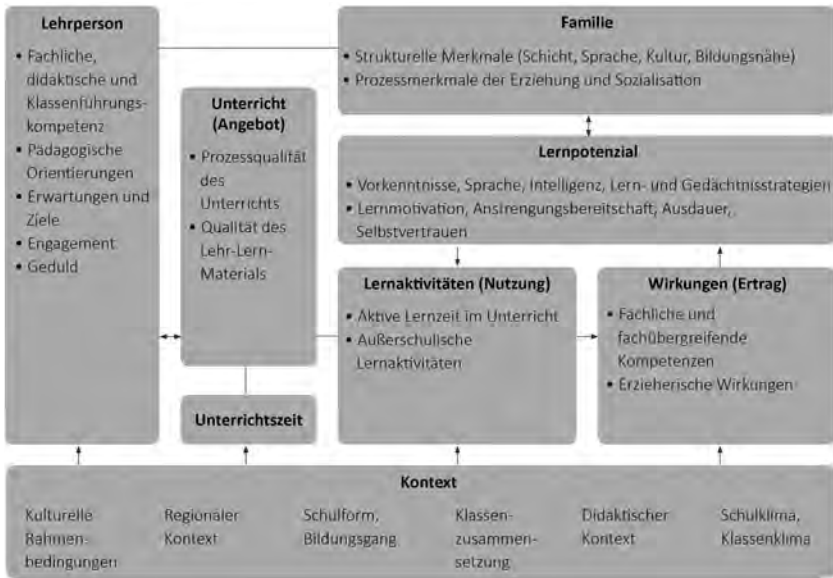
**Lehrperson**

- Fachliche, didaktische und Klassenführungskompetenz
- Pädagogische Orientierungen
- Erwartungen und Ziele
- Engagement
- Geduld

**Unterricht (Angebot)**

- Prozessqualität des Unterrichts
- Qualität des Lehr-Lern-Materials

**Unterrichtszeit**

**Familie**

- Strukturelle Merkmale (Schicht, Sprache, Kultur, Bildungsnähe)
- Prozessmerkmale der Erziehung und Sozialisation

**Lernpotenzial**

- Vorkenntnisse, Sprache, Intelligenz, Lern- und Gedächtnisstrategien
- Lernmotivation, Anstrengungsbereitschaft, Ausdauer, Selbstvertrauen

**Lernaktivitäten (Nutzung)**

- Aktive Lernzeit im Unterricht
- Außerschulische Lernaktivitäten

**Wirkungen (Ertrag)**

- Fachliche und fachübergreifende Kompetenzen
- Erzieherische Wirkungen

**Kontext**

Kulturelle Rahmenbedingungen

Regionaler Kontext

Schulform, Bildungsgang

Klassenzusammensetzung

Didaktischer Kontext

Schulklima, Klassenklima